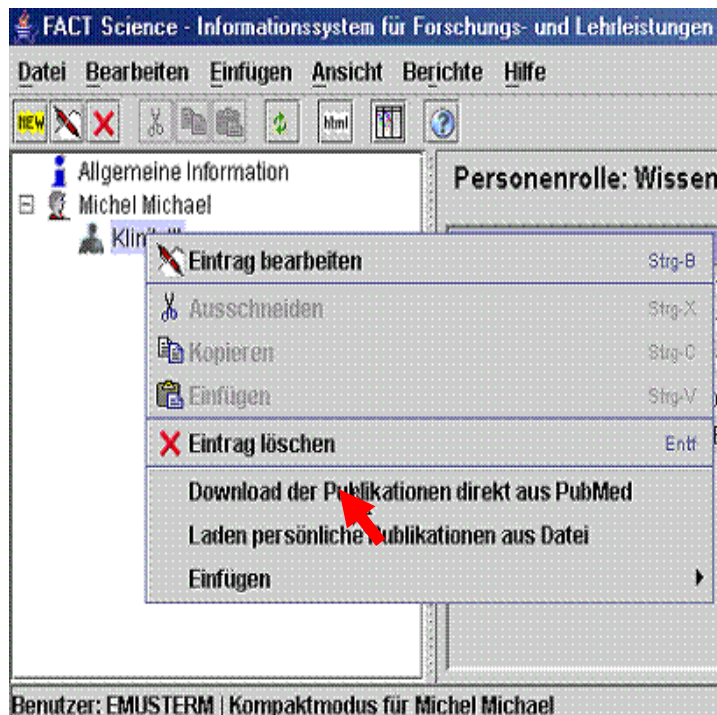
FACT Science - Informationssystem für Forschungs- und Lehrleistungen

Datei Bearbeiten Einfügen Ansicht Berichte Hilfe

NEW html

Allgemeine Information
Michel Michael
Klin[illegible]

Personenrolle: Wissen

Eintrag bearbeiten Strg-B
Ausschneiden Strg-X
Kopieren Strg-C
Einfügen Strg-V
Eintrag löschen Entf
Download der Publikationen direkt aus PubMed
Laden persönliche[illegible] Publikationen aus Datei
Einfügen

Benutzer: EMUSTERM | Kompaktmodus für Michel Michael